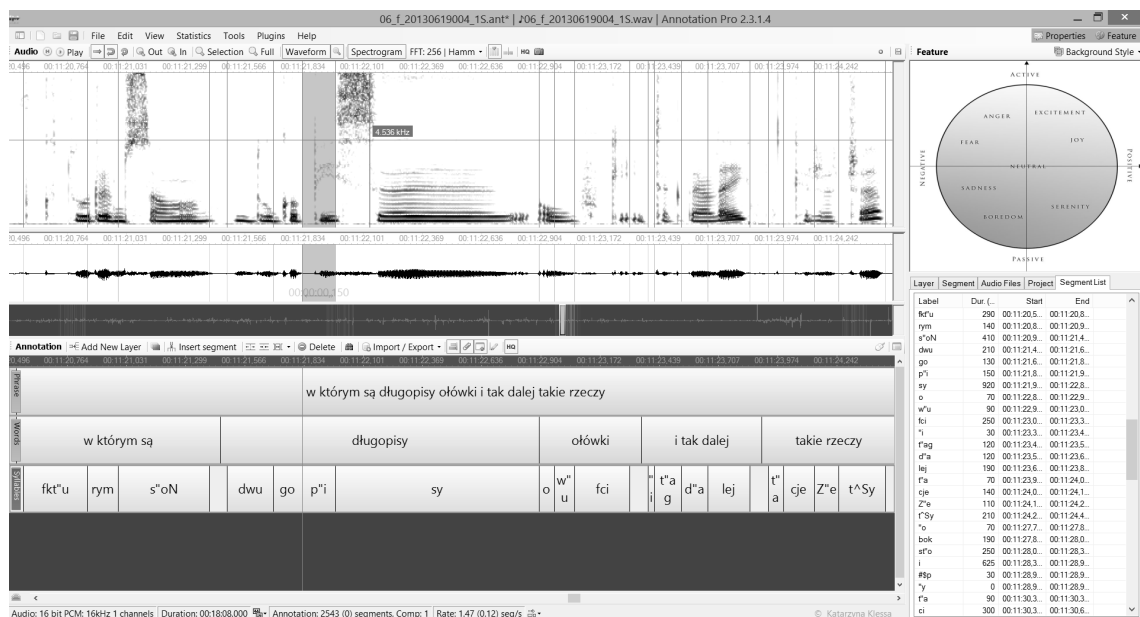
06_f_20130619004_1S.ant* | ♪06_f_20130619004_1S.wav | Annotation Pro 2.3.1.4

File Edit View Statistics Tools Plugins Help

Properties Feature

Audio Play Out In Selection Full Waveform Spectrogram FFT: 256 | Hamm HQ

Feature Background Style

0.496 00:11:20,764 00:11:21,031 00:11:21,299 00:11:21,566 00:11:21,834 00:11:22,101 00:11:22,369 00:11:22,636 00:11:22,904 00:11:23,172 00:11:23,439 00:11:23,707 00:11:23,974 00:11:24,242

4.536 kHz

00:00:00,150

ACTIVE
ANGER EXCITEMENT
FEAR JOY
NEGATIVE NEUTRAL POSITIVE
SADNESS SERENITY
BOREDOM
PASSIVE

Annotation Add New Layer Insert segment Delete Import / Export HQ

Phrase: w którym są długopisy ołówki i tak dalej takie rzeczy

Words: w którym są | długopisy | ołówki | i tak dalej | takie rzeczy

Syllables: fkt"u | rym | s"oN | dwu | go | p"i | sy | o | w"u | fci | i | t"ag | d"a | lej | t"a | cje | Z"e | t^Sy

Layer Segment Audio Files Project Segment List

| Label | Dur. (... | Start | End |
|---|---|---|---|
| fkt"u | 290 | 00:11:20,5... | 00:11:20,8... |
| rym | 140 | 00:11:20,8... | 00:11:20,9... |
| s"oN | 410 | 00:11:20,9... | 00:11:21,4... |
| dwu | 210 | 00:11:21,4... | 00:11:21,6... |
| go | 130 | 00:11:21,6... | 00:11:21,8... |
| p"i | 150 | 00:11:21,8... | 00:11:21,9... |
| sy | 920 | 00:11:21,9... | 00:11:22,8... |
| o | 70 | 00:11:22,8... | 00:11:22,9... |
| w"u | 90 | 00:11:22,9... | 00:11:23,0... |
| fci | 250 | 00:11:23,0... | 00:11:23,3... |
| "i | 30 | 00:11:23,3... | 00:11:23,4... |
| t"ag | 120 | 00:11:23,4... | 00:11:23,5... |
| d"a | 120 | 00:11:23,5... | 00:11:23,6... |
| lej | 190 | 00:11:23,6... | 00:11:23,8... |
| t"a | 70 | 00:11:23,9... | 00:11:24,0... |
| cje | 140 | 00:11:24,0... | 00:11:24,1... |
| Z"e | 110 | 00:11:24,1... | 00:11:24,2... |
| t^Sy | 210 | 00:11:24,2... | 00:11:24,4... |
| "o | 70 | 00:11:27,7... | 00:11:27,8... |
| bok | 190 | 00:11:27,8... | 00:11:28,0... |
| st"o | 250 | 00:11:28,0... | 00:11:28,3... |
| i | 625 | 00:11:28,3... | 00:11:28,9... |
| #$p | 30 | 00:11:28,9... | 00:11:28,9... |
| "y | 0 | 00:11:28,9... | 00:11:28,9... |
| t"a | 90 | 00:11:30,3... | 00:11:30,3... |
| ci | 300 | 00:11:30,3... | 00:11:30,6... |

Audio: 16 bit PCM; 16kHz 1 channels | Duration: 00:18:08.000 | Annotation: 2543 (0) segments, Comp: 1 | Rate: 1.47 (0.12) seg/s

© Katarzyna Klessa